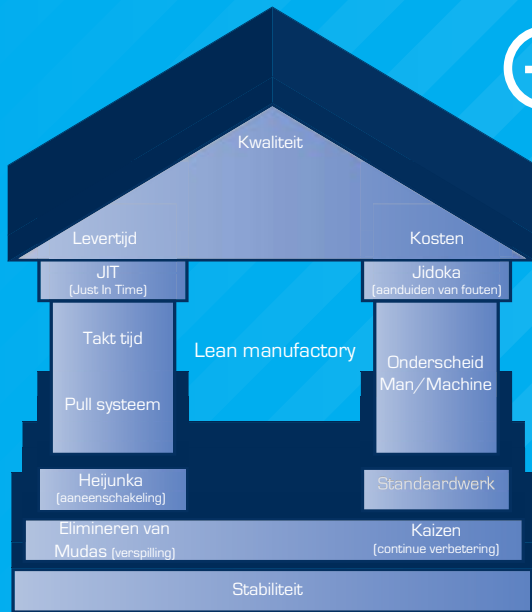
Kwaliteit

Levertijd

Kosten

JIT
(Just In Time)

Jidoka
(aanduiden van fouten)

Takt tijd

Pull systeem

Lean manufactory

Onderscheid Man/Machine

Heijunka
(aaneenschakeling)

Standaardwerk

Elimineren van Mudas (verspilling)

Kaizen
(continue verbetering)

Stabiliteit